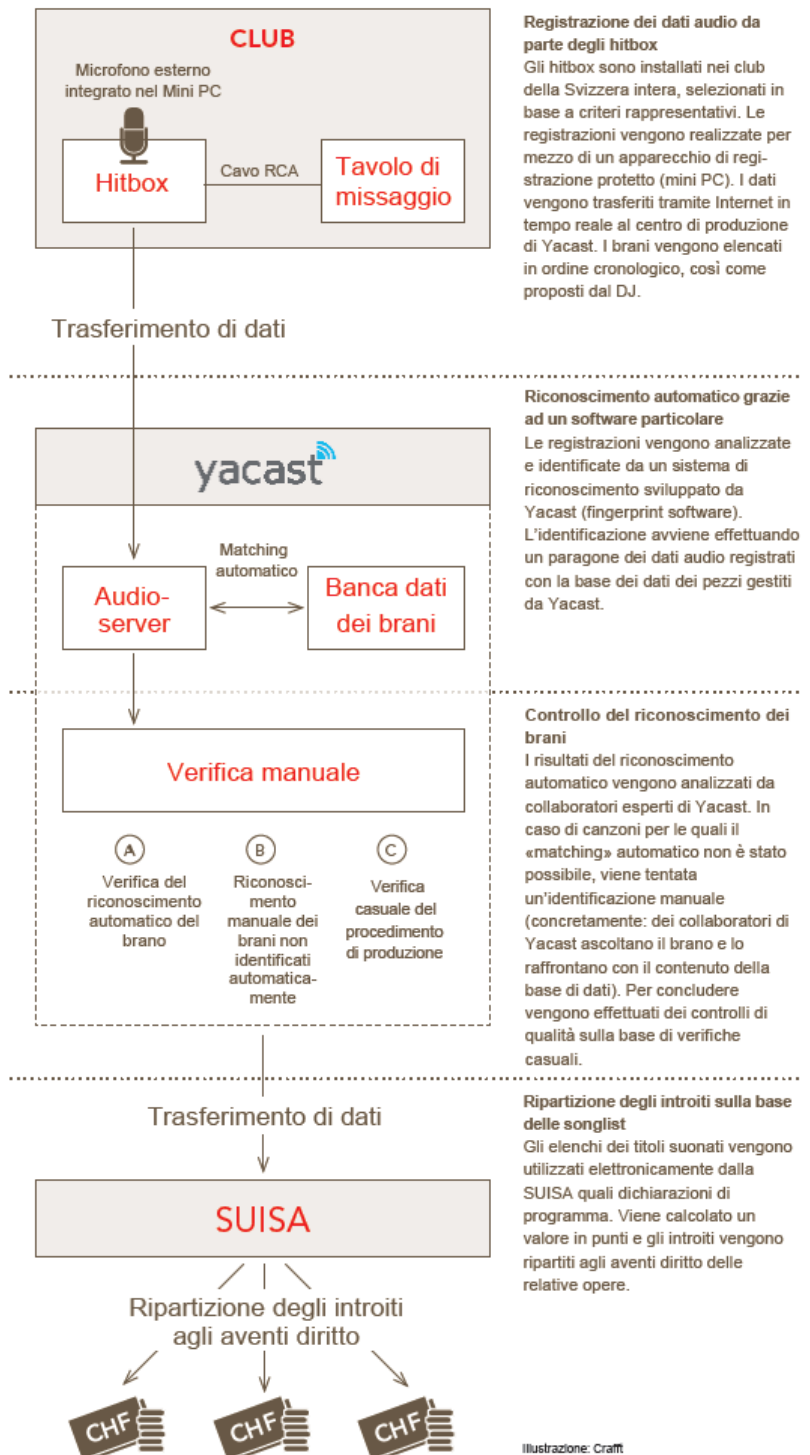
CLUB

Microfono esterno integrato nel Mini PC

Hitbox

Cavo RCA

Tavolo di missaggio

Trasferimento di dati

Registrazione dei dati audio da parte degli hitbox
Gli hitbox sono installati nei club della Svizzera intera, selezionati in base a criteri rappresentativi. Le registrazioni vengono realizzate per mezzo di un apparecchio di registrazione protetto (mini PC). I dati vengono trasferiti tramite Internet in tempo reale al centro di produzione di Yacast. I brani vengono elencati in ordine cronologico, così come proposti dal DJ.

yacast

Matching automatico

Audio-server

Banca dati dei brani

Riconoscimento automatico grazie ad un software particolare
Le registrazioni vengono analizzate e identificate da un sistema di riconoscimento sviluppato da Yacast (fingerprint software). L'identificazione avviene effettuando un paragone dei dati audio registrati con la base dei dati dei pezzi gestiti da Yacast.

Verifica manuale

A
Verifica del riconoscimento automatico del brano

B
Riconoscimento manuale dei brani non identificati automaticamente

C
Verifica casuale del procedimento di produzione

Controllo del riconoscimento dei brani
I risultati del riconoscimento automatico vengono analizzati da collaboratori esperti di Yacast. In caso di canzoni per le quali il «matching» automatico non è stato possibile, viene tentata un'identificazione manuale (concretamente: dei collaboratori di Yacast ascoltano il brano e lo raffrontano con il contenuto della base di dati). Per concludere vengono effettuati dei controlli di qualità sulla base di verifiche casuali.

Trasferimento di dati

SUISA

Ripartizione degli introiti agli aventi diritto

CHF

CHF

CHF

Ripartizione degli introiti sulla base delle songlist
Gli elenchi dei titoli suonati vengono utilizzati elettronicamente dalla SUISA quali dichiarazioni di programma. Viene calcolato un valore in punti e gli introiti vengono ripartiti agli aventi diritto delle relative opere.

Illustrazione: Crafft